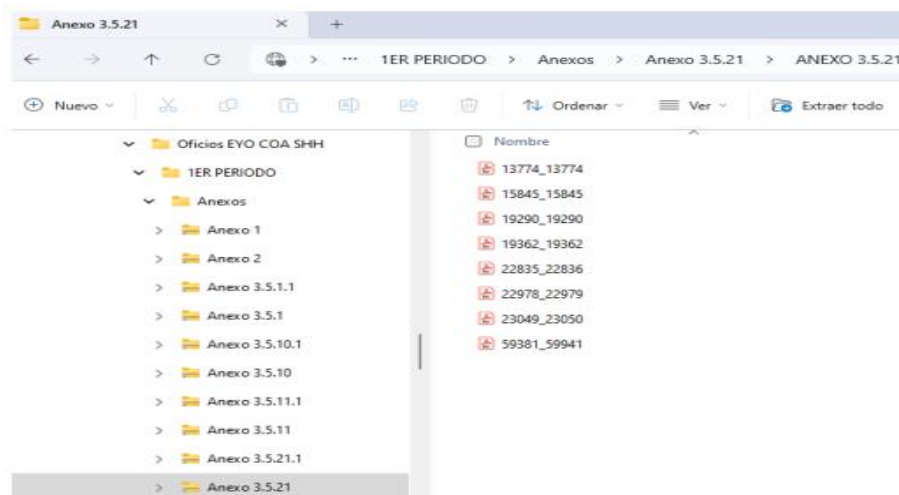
Anexo 3.5.21 × +

← → ↑ C > ··· 1ER PERIODO > Anexos > Anexo 3.5.21 > ANEXO 3.5.21

⊕ Nuevo ⇅ Ordenar ≡ Ver Extraer todo

Oficios EYO COA SHH
1ER PERIODO
Anexos
Anexo 1
Anexo 2
Anexo 3.5.1.1
Anexo 3.5.1
Anexo 3.5.10.1
Anexo 3.5.10
Anexo 3.5.11.1
Anexo 3.5.11
Anexo 3.5.21.1
Anexo 3.5.21

Nombre
13774_13774
15845_15845
19290_19290
19362_19362
22835_22836
22978_22979
23049_23050
59381_59941